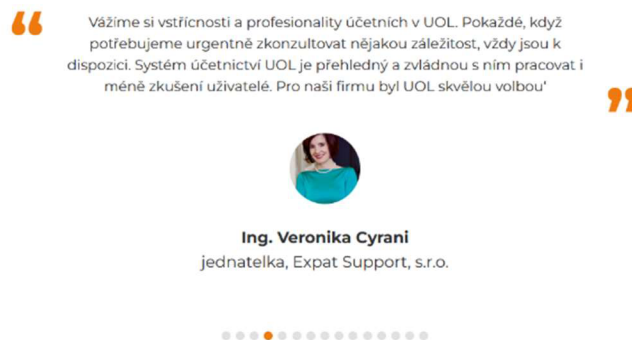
“ Vážíme si vstřícnosti a profesionality účetních v UOL. Pokaždé, když potřebujeme urgentně zkonzultovat nějakou záležitost, vždy jsou k dispozici. Systém účetnictví UOL je přehledný a zvládnou s ním pracovat i méně zkušení uživatelé. Pro naši firmu byl UOL skvělou volbou' ”

Ing. Veronika Cyrani
jednatelka, Expat Support, s.r.o.